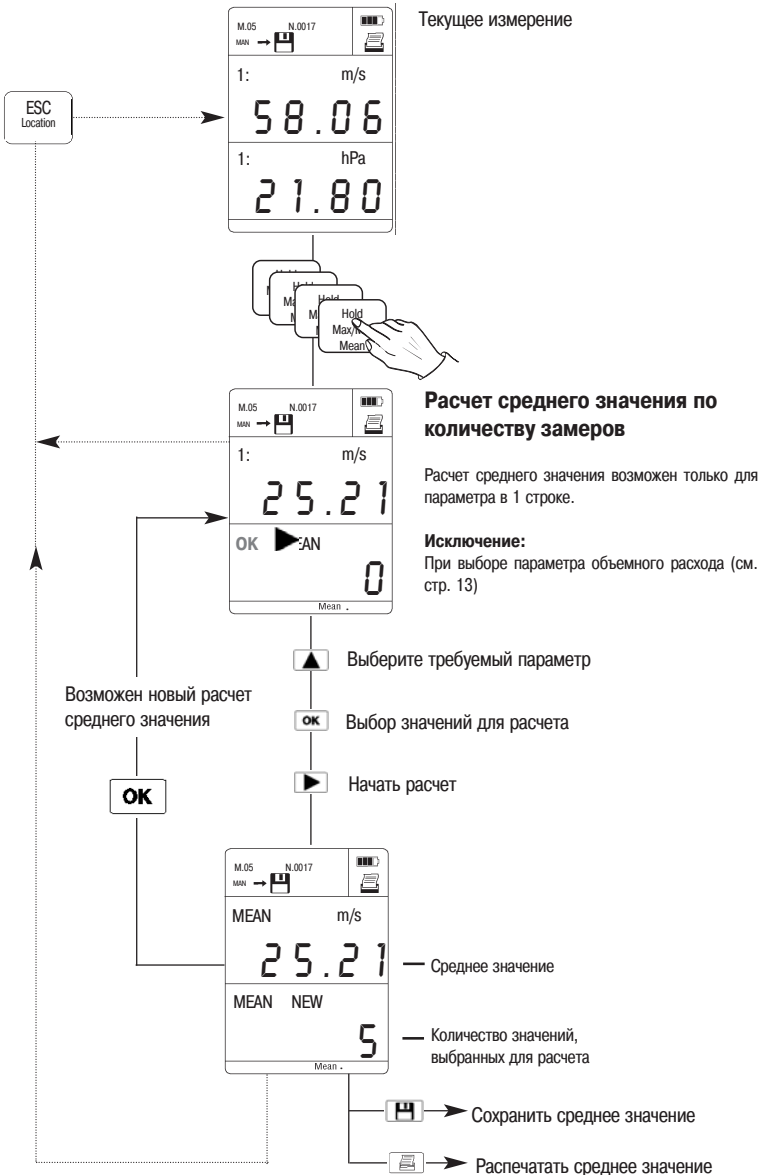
M.05 N.0017
MAN

Текущее измерение

ESC
Location

1: m/s
58.06

1: hPa
21.80

Hold
Max/Min
Mean

M.05 N.0017
MAN

1: m/s
25.21

OK ▶EAN
0

Mean

**Расчет среднего значения по количеству замеров**

Расчет среднего значения возможен только для параметра в 1 строке.

**Исключение:**
При выборе параметра объемного расхода (см. стр. 13)

Выберите требуемый параметр

Возможен новый расчет среднего значения

OK Выбор значений для расчета

Начать расчет

OK

M.05 N.0017
MAN

MEAN m/s
25.21

Среднее значение

MEAN NEW
5

Количество значений, выбранных для расчета

Mean

Сохранить среднее значение

Распечатать среднее значение